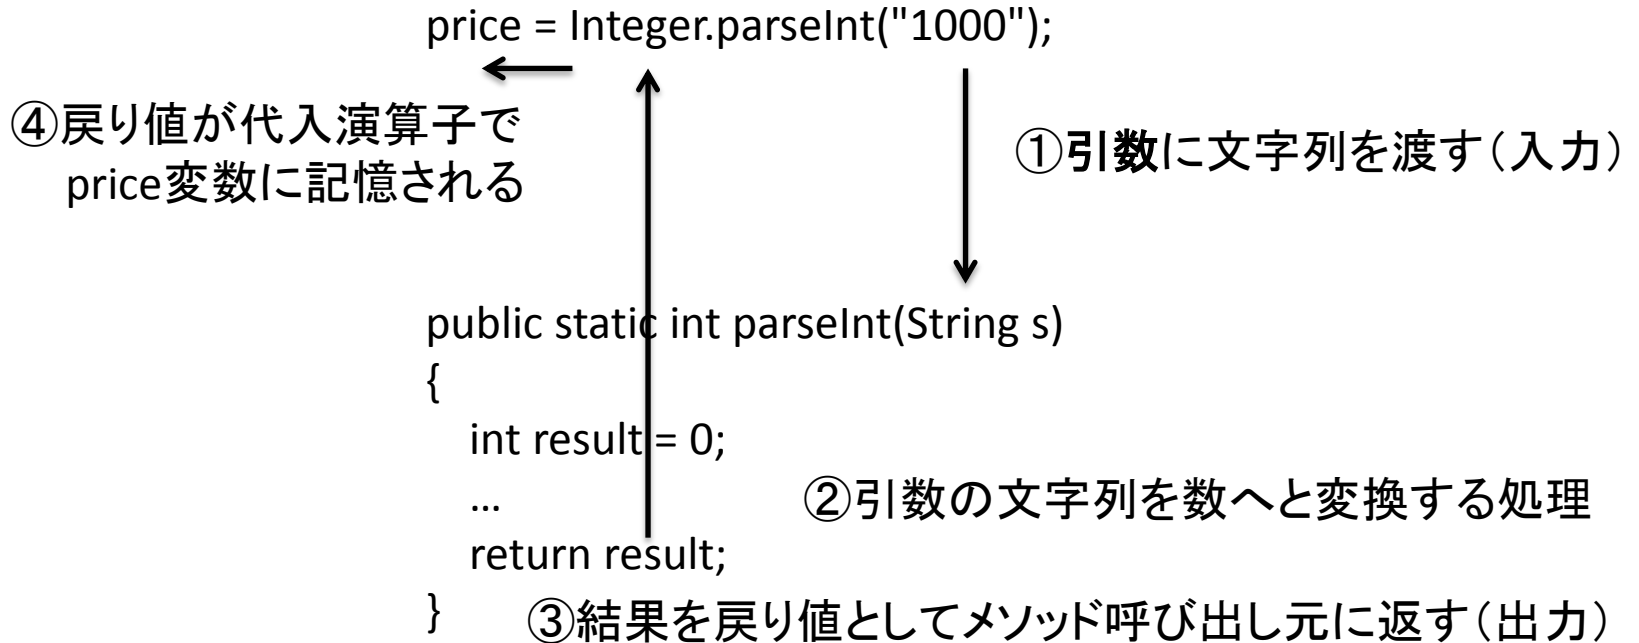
price = Integer.parseInt("1000");

④戻り値が代入演算子で
price変数に記憶される

①引数に文字列を渡す（入力）

public static int parseInt(String s)
{
int result = 0;
…
return result;
}

②引数の文字列を数へと変換する処理

③結果を戻り値としてメソッド呼び出し元に返す（出力）